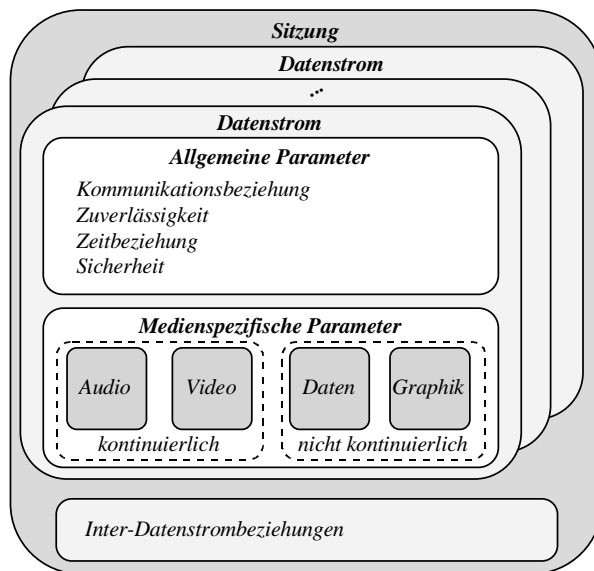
Sitzung

Datenstrom

...

Datenstrom

Allgemeine Parameter

Kommunikationsbeziehung
Zuverlässigkeit
Zeitbeziehung
Sicherheit

Medienspezifische Parameter

Audio

Video

kontinuierlich

Daten

Graphik

nicht kontinuierlich

Inter-Datenstrombeziehungen